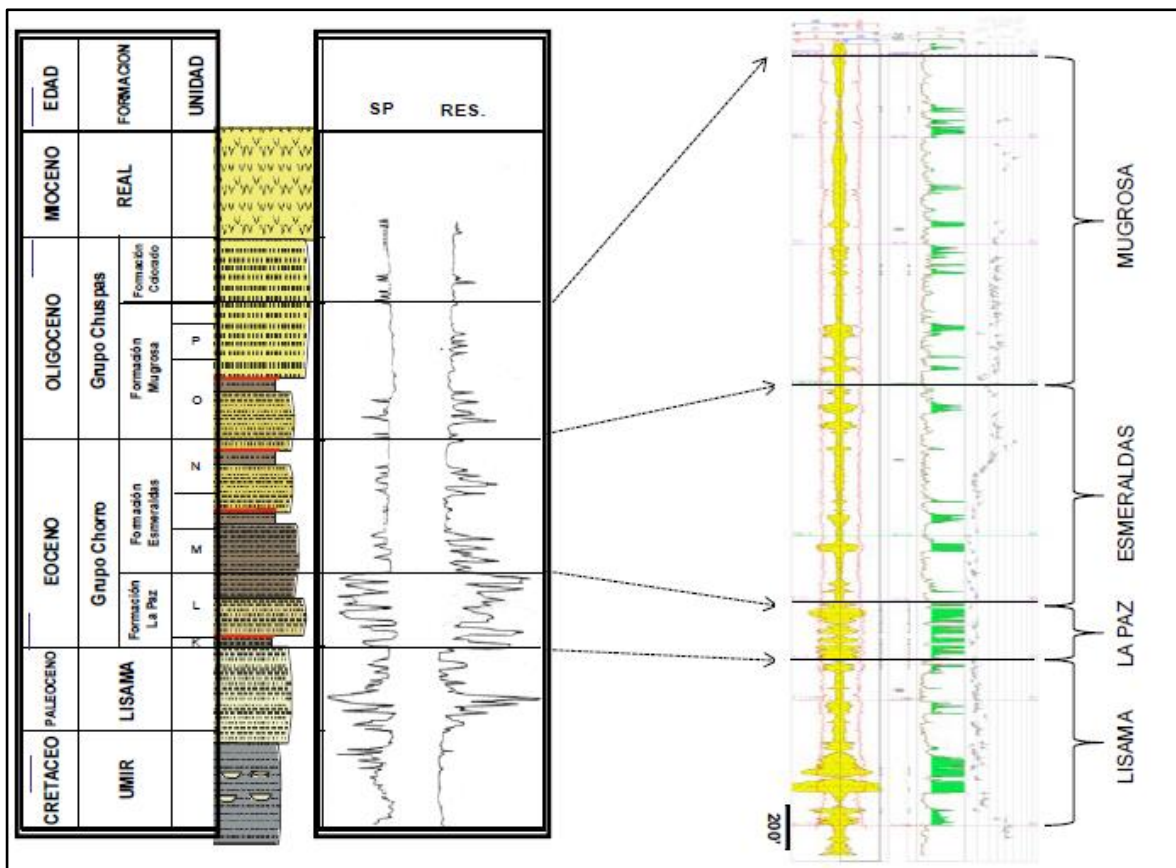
| EDAD | FORMACION | | UNIDAD |
|---|---|---|---|
| MOCENO | REAL | | |
| OLIGOCENO | Grupo Chuspas | Formación Colorado | |
| | | Formación Mugrosa | P |
| | | | O |
| EOCENO | Grupo Chorro | Formación Esmeraldas | N |
| | | | M |
| | | Formación La Paz | L |
| | | | K |
| PALEOCENO | LISAMA | | |
| CRETACEO | UMIR | | |

SP RES.

MUGROSA

ESMERALDAS

LA PAZ

LISAMA

200'